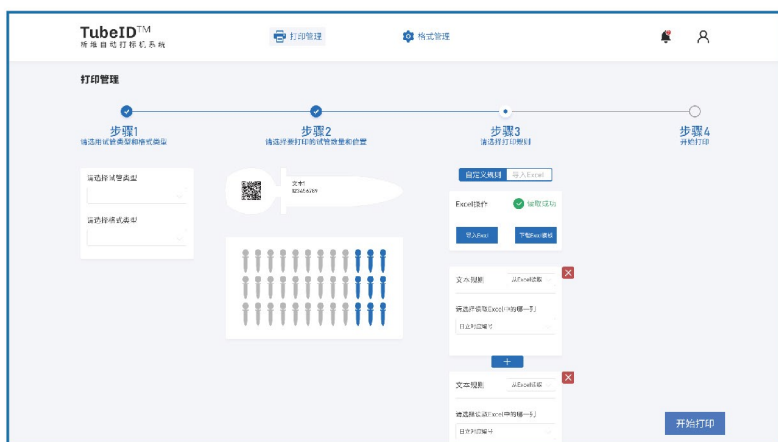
TubeID™
冻存管自动打标机系统

打印管理

格式管理

打印管理

步骤1
请选择试管类型和格式类型

步骤2
请选择要打印的试管数量和位置

步骤3
请选择打印规则

步骤4
开始打印

请选择试管类型

请选择格式类型

文本
SZ5AS5789

自定义规则

导入Excel

Excel操作

读取成功

导入Excel

下载Excel模板

文本规则

从Excel读取

请选择读取Excel中的哪一列

自定义列编号

+

文本规则

从Excel读取

请选择读取Excel中的哪一列

自定义列编号

开始打印